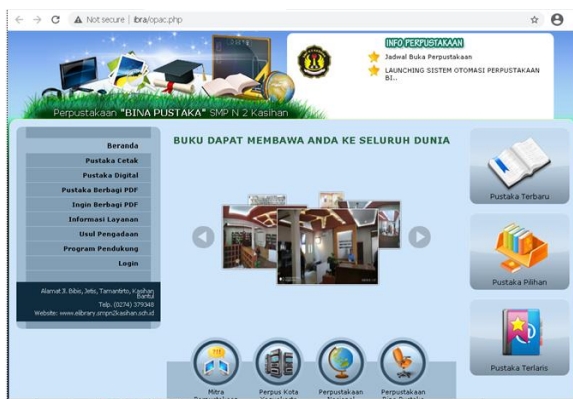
Not secure | ibra/opac.php

Perpustakaan "BINA PUSTAKA" SMP N 2 Kasihan

INFO PERPUSTAKAAN
Jadwal Buka Perpustakaan
LAUNCHING SISTEM OTOMASI PERPUSTAKAAN BI..

Beranda
Pustaka Cetak
Pustaka Digital
Pustaka Berbagi PDF
Ingin Berbagi PDF
Informasi Layanan
Usul Pengadaan
Program Pendukung
Login

Alamat Jl. Bibis, Jetis, Tamantirto, Kasihan Bantul
Telp. (0274) 379348
Website: www.elibrary.smpn2kasihan.sch.id

BUKU DAPAT MEMBAWA ANDA KE SELURUH DUNIA

Pustaka Terbaru
Pustaka Pilihan
Pustaka Terlaris

Mitra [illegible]
Perpus Kota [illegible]
Perpustakaan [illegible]
Perpustakaan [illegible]